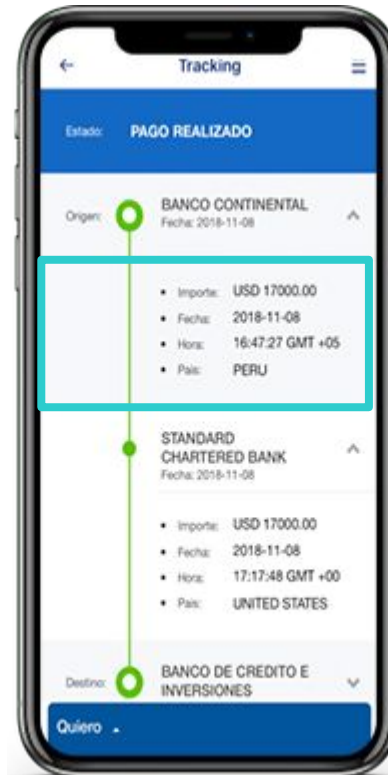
Tracking

Estado: PAGO REALIZADO

Origen: BANCO CONTINENTAL
Fecha: 2018-11-08

- Importe: USD 17000.00
- Fecha: 2018-11-08
- Hora: 16:47:27 GMT +05
- País: PERU

STANDARD CHARTERED BANK
Fecha: 2018-11-08

- Importe: USD 17000.00
- Fecha: 2018-11-08
- Hora: 17:17:48 GMT +00
- País: UNITED STATES

Destino: BANCO DE CREDITO E INVERSIONES

Quiero